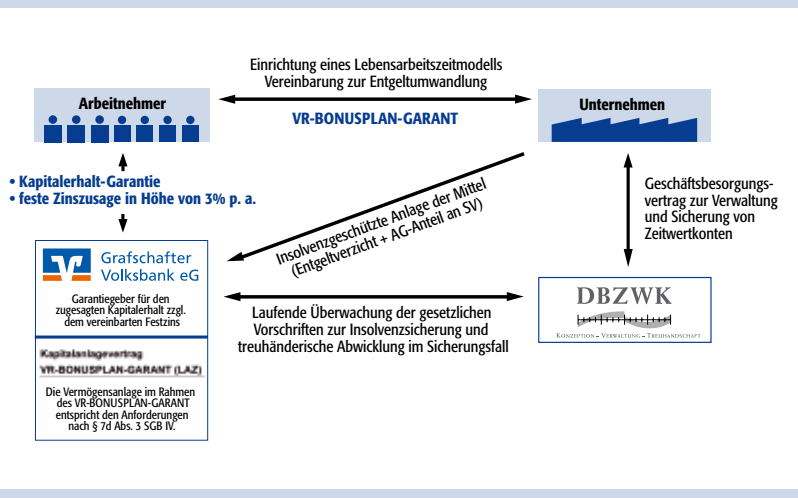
Einrichtung eines Lebensarbeitszeitmodells
Vereinbarung zur Entgeltumwandlung

Arbeitnehmer

VR-BONUSPLAN-GARANT

Unternehmen

• Kapitalerhalt-Garantie
• feste Zinszusage in Höhe von 3% p. a.

Insolvenzgeschützte Anlage der Mittel (Entgeltverzicht + AG-Anteil an SV)

Geschäftsbesorgungsvertrag zur Verwaltung und Sicherung von Zeitwertkonten

Grafschafter Volksbank eG

Garantiegeber für den zugesagten Kapitalerhalt zzgl. dem vereinbarten Festzins

Kapitalanlagevertrag
VR-BONUSPLAN-GARANT (LAZ)

Die Vermögensanlage im Rahmen des VR-BONUSPLAN-GARANT entspricht den Anforderungen nach § 7d Abs. 3 SGB IV.

Laufende Überwachung der gesetzlichen Vorschriften zur Insolvenzsicherung und treuhänderische Abwicklung im Sicherungsfall

DBZWK
KONZEPTION – VERWALTUNG – TREUHANDSCHAFT